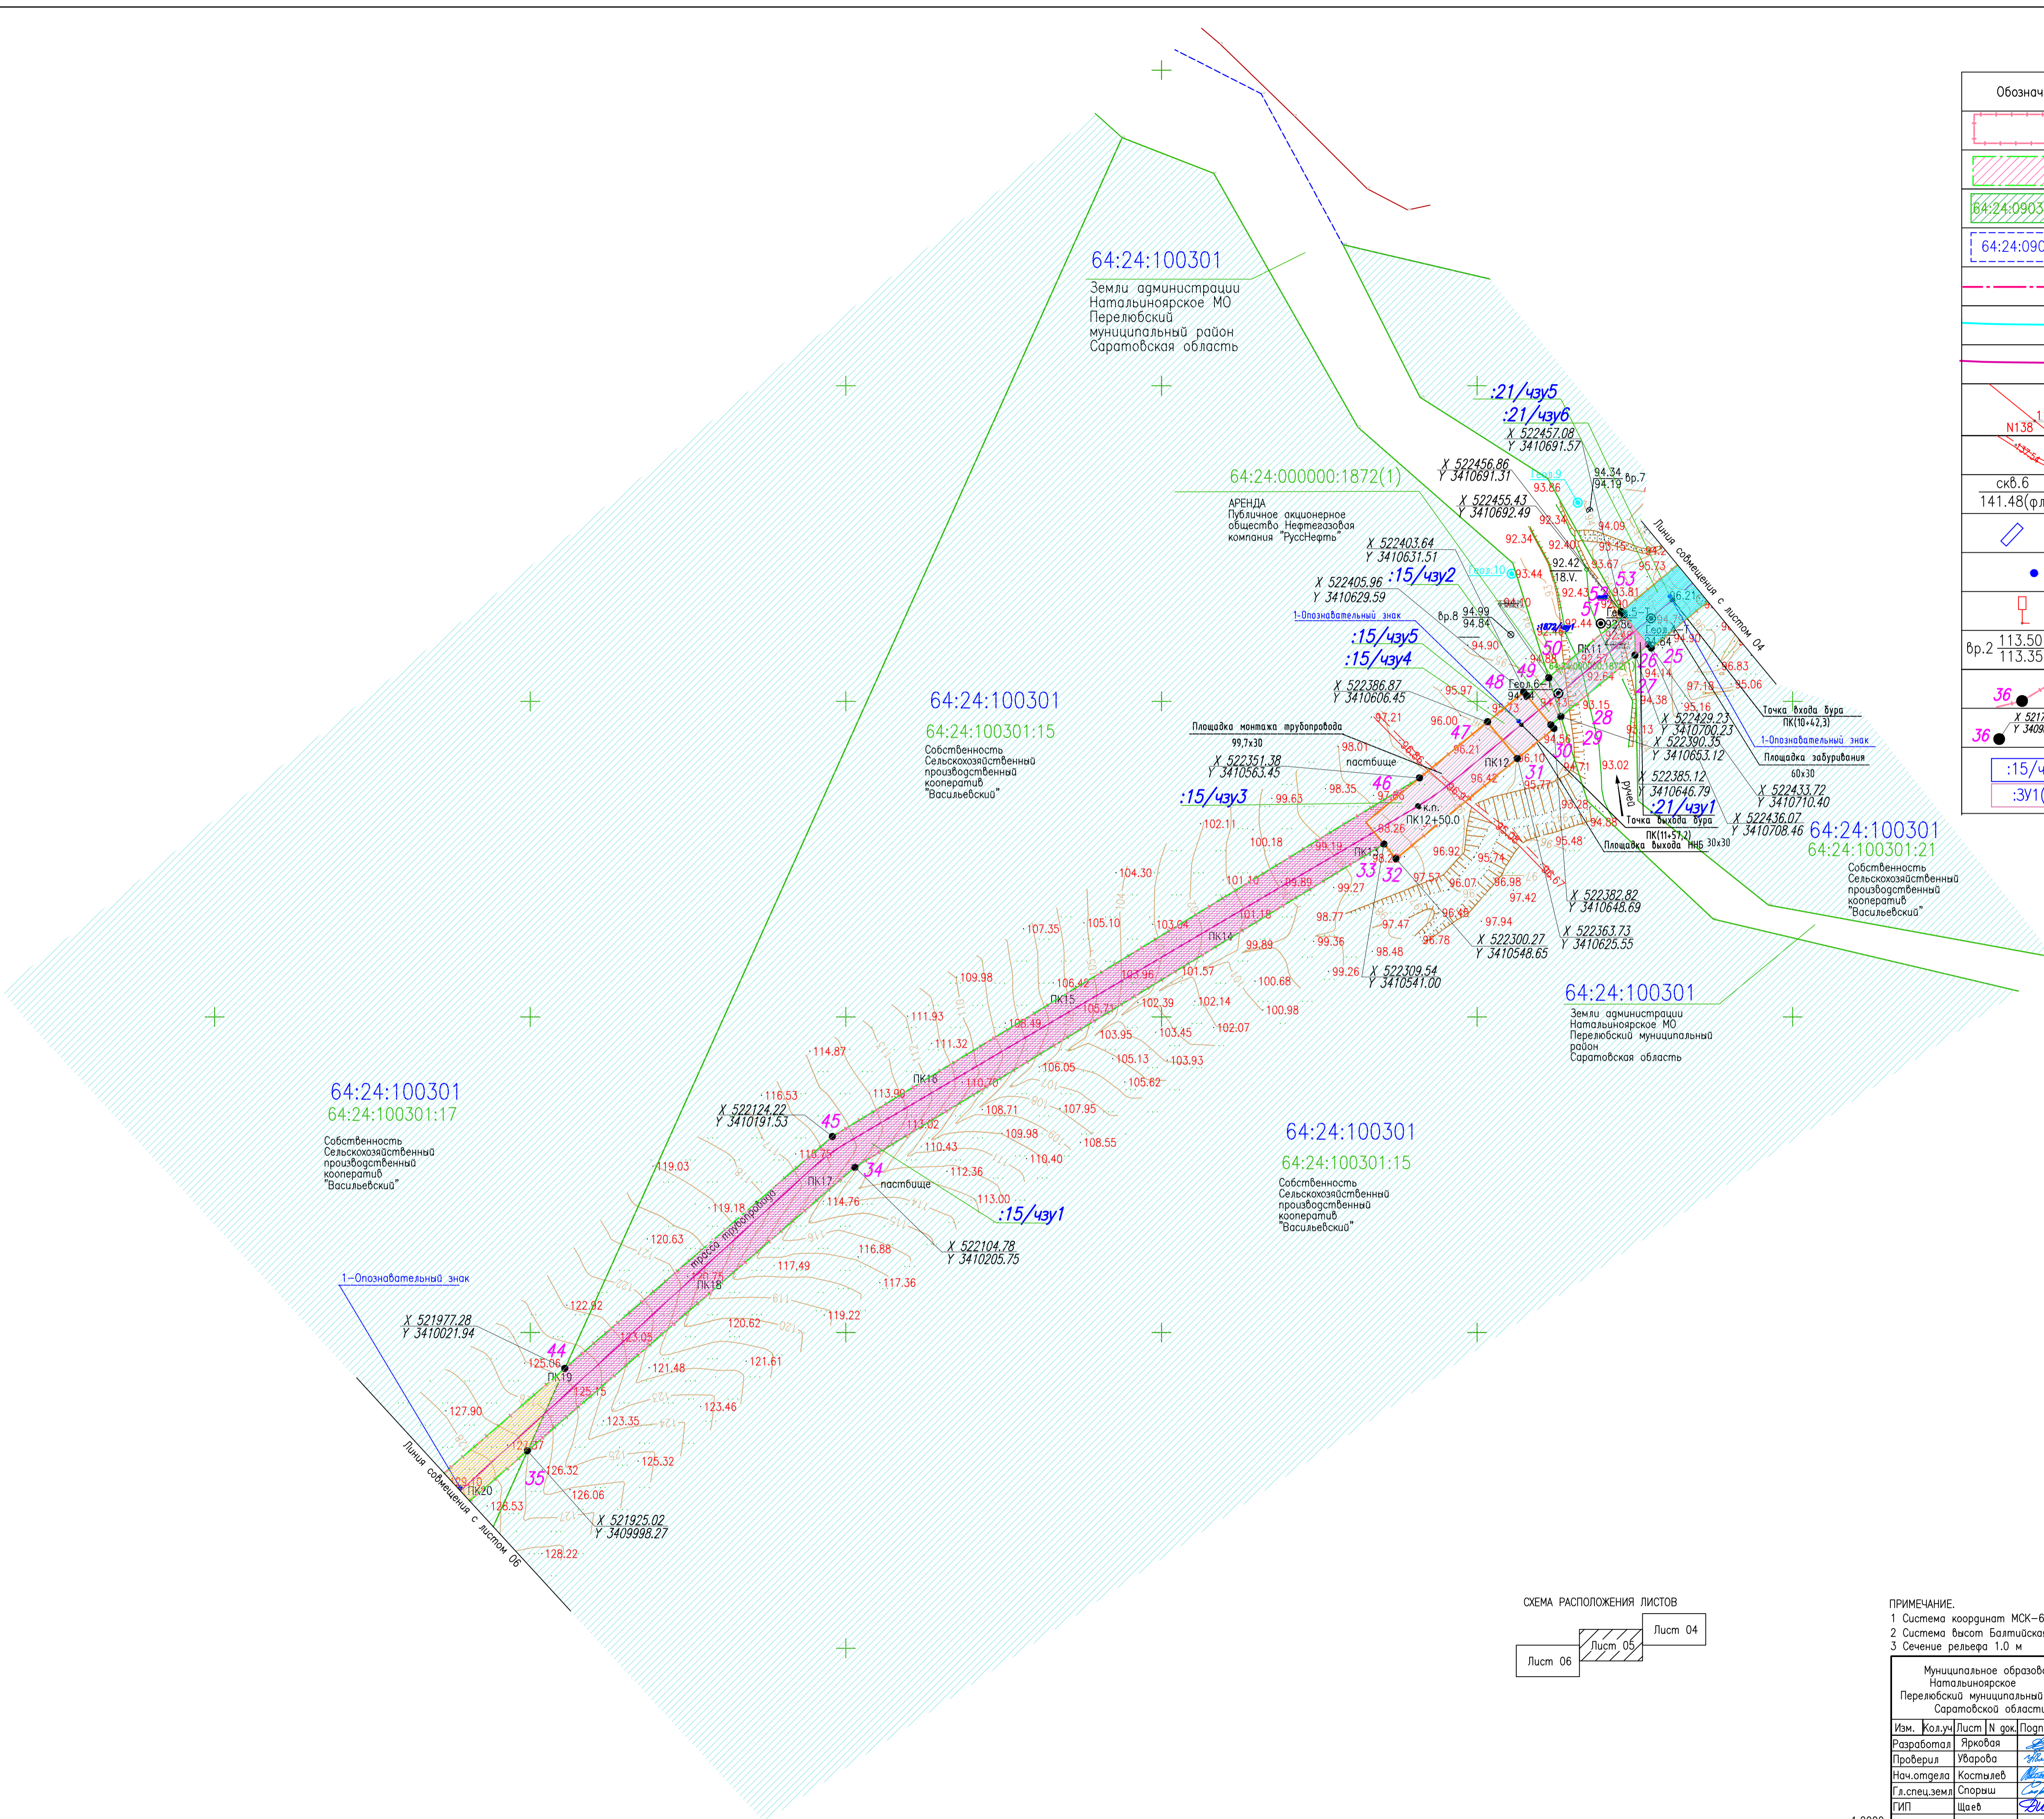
64:24:100301
Земли администрации Натальиноярское МО Перелюбский муниципальный район Саратовская область

64:24:000000:1872(1)
АРЕНДА Публичное акционерное общество Нефтегазовая компания "РуссНефть"

:21/чзу5
:21/чзу6
X 522457.08
Y 3410691.57
X 522456.86
Y 3410691.31
X 522455.43
Y 3410692.49
X 522403.64
Y 3410631.51
:15/чзу2
X 522405.96
Y 3410629.59
1-Опознавательный знак
:15/чзу5
:15/чзу4
X 522386.87
Y 3410606.45
Площадка монтажа трубопровода 99,7х30
X 522351.38
Y 3410563.45
пастбище
:15/чзу3
к.п.
ПК12+50.0
Линия совмещения с листом 04
Точка входа бура ПК(10+42,3)
1-Опознавательный знак
Площадка забуривания 60х30
X 522429.23
Y 3410700.23
X 522390.35
Y 3410653.12
X 522385.12
Y 3410646.79
:21/чзу1
Точка выхода бура ПК(11+57,2)
Площадка выхода ННБ 30х30
X 522433.72
Y 3410710.40
X 522436.07
Y 3410708.46
ручей
64:24:100301
64:24:100301:21
Собственность Сельскохозяйственный производственный кооператив "Васильевский"

X 522382.82
Y 3410648.69
X 522363.73
Y 3410625.55
X 522300.27
Y 3410548.65
X 522309.54
Y 3410541.00

64:24:100301
64:24:100301:15
Собственность Сельскохозяйственный производственный кооператив "Васильевский"

64:24:100301
Земли администрации Натальиноярское МО Перелюбский муниципальный район Саратовская область

64:24:100301
64:24:100301:15
Собственность Сельскохозяйственный производственный кооператив "Васильевский"

64:24:100301
64:24:100301:17
Собственность Сельскохозяйственный производственный кооператив "Васильевский"

X 522124.22
Y 3410191.53
пастбище
:15/чзу1
X 522104.78
Y 3410205.75
трасса трубопровода
1-Опознавательный знак
X 521977.28
Y 3410021.94
X 521925.02
Y 3409998.27
Линия совмещения с листом 06

ПК11 ПК12 ПК13 ПК14 ПК15 ПК16 ПК17 ПК18 ПК19 ПК20
25 26 27 28 29 30 31 32 33 34 35 44 45 46 47 48 49 50 51 52 53

вр.7 94.34/94.19
вр.8 94.99/94.84
92.42 18.V.

СХЕМА РАСПОЛОЖЕНИЯ ЛИСТОВ
Лист 04
Лист 05
Лист 06

Обознач
64:24:0903
64:24:090
N138
скв.6
141.48(фл
вр.2 113.50/113.35
36
X 5217
Y 3409
36
:15/ч
:ЗУ1(

ПРИМЕЧАНИЕ.
1 Система координат МСК-6
2 Система высот Балтийска
3 Сечение рельефа 1.0 м

Муниципальное образов Натальиноярское Перелюбский муниципальный Саратовской област

| Изм. | Кол.уч | Лист | N док. | Подп |
|---|---|---|---|---|
| Разработал | Ярковая | | | |
| Проверил | Уварова | | | |
| Нач.отдела | Костылев | | | |
| Гл.спец.земл | Спорыш | | | |
| ГИП | Щаев | | | |